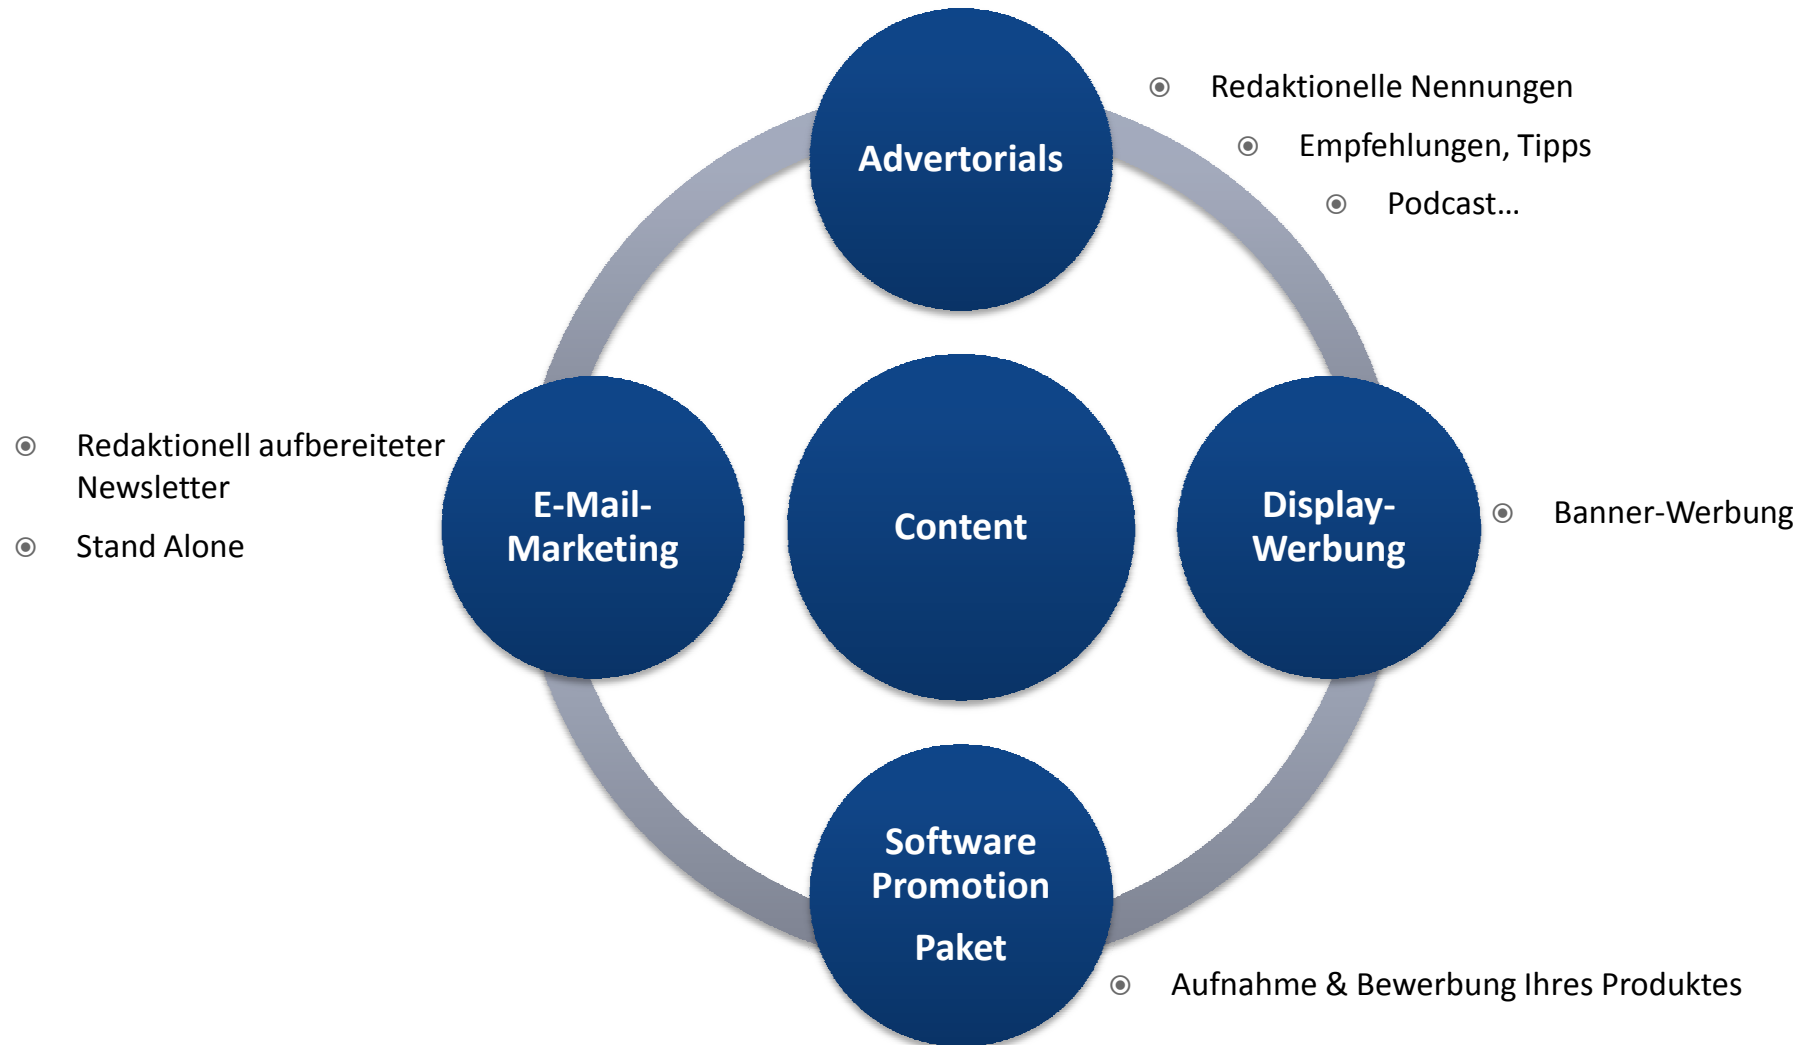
Advertorials

◉ Redaktionelle Nennungen

◉ Empfehlungen, Tipps

◉ Podcast…

◉ Redaktionell aufbereiteter Newsletter

◉ Stand Alone

E-Mail-Marketing

Content

Display-Werbung

◉ Banner-Werbung

Software Promotion Paket

◉ Aufnahme & Bewerbung Ihres Produktes